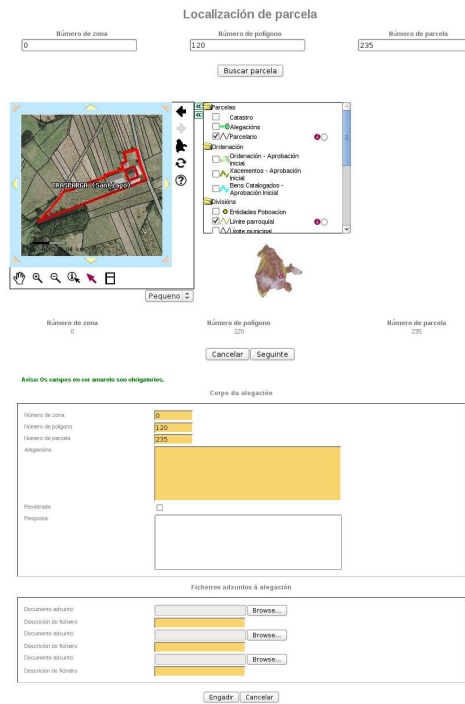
Localización de parcela

Número de zona
0

Número de polígono
120

Número de parcela
235

Buscar parcela

TRASPARGA (Santiago)

Parcelas
Catastro
Alegacións
Parcelario
Ordenación
Ordenación - Aprobación Inicial
Xacementos - Aprobación Inicial
Bens Catalogados - Aprobación Inicial
Divisións
Entidades Poboación
Límite parroquial
Límite municipal

Pequeno

Número de zona
0

Número de polígono
120

Número de parcela
235

Cancelar Seguinte

Aviso: Os campos en cor amarelo son obrigatorios.

Corpo da alegación

Número de zona 0
Número de polígono 120
Número de parcela 235
Alegacións
Revisada
Resposta

Ficheiros adxuntos á alegación

Documento adxunto: Browse...
Descrición do ficheiro
Documento adxunto: Browse...
Descrición do ficheiro
Documento adxunto: Browse...
Descrición do ficheiro

Engadir Cancelar